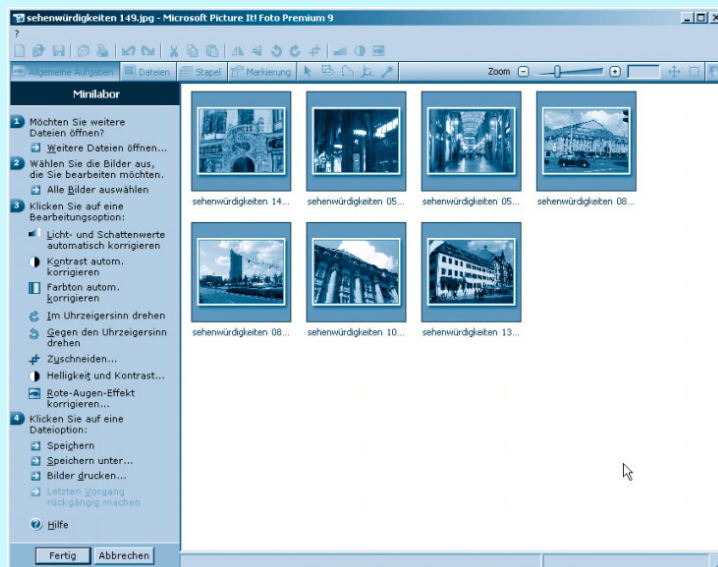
sehenwürdigkeiten 149.jpg - Microsoft Picture It! Foto Premium 9

?

Allgemeine Aufgaben | Dateien | Stapel | Markierung

Zoom

Minilabor

1 Möchten Sie weitere Dateien öffnen?

Weitere Dateien öffnen...

2 Wählen Sie die Bilder aus, die Sie bearbeiten möchten.

Alle Bilder auswählen

3 Klicken Sie auf eine Bearbeitungsoption:

Licht- und Schattenwerte automatisch korrigieren

Kontrast autom. korrigieren

Farbton autom. korrigieren

Im Uhrzeigersinn drehen

Gegen den Uhrzeigersinn drehen

Zuschneiden...

Helligkeit und Kontrast...

Rote-Augen-Effekt korrigieren...

4 Klicken Sie auf eine Dateioption:

Speichern

Speichern unter...

Bilder drucken...

Letzten Vorgang rückgängig machen

Hilfe

Fertig | Abbrechen

sehenwürdigkeiten 14...
sehenwürdigkeiten 05...
sehenwürdigkeiten 05...
sehenwürdigkeiten 08...
sehenwürdigkeiten 08...
sehenwürdigkeiten 10...
sehenwürdigkeiten 13...